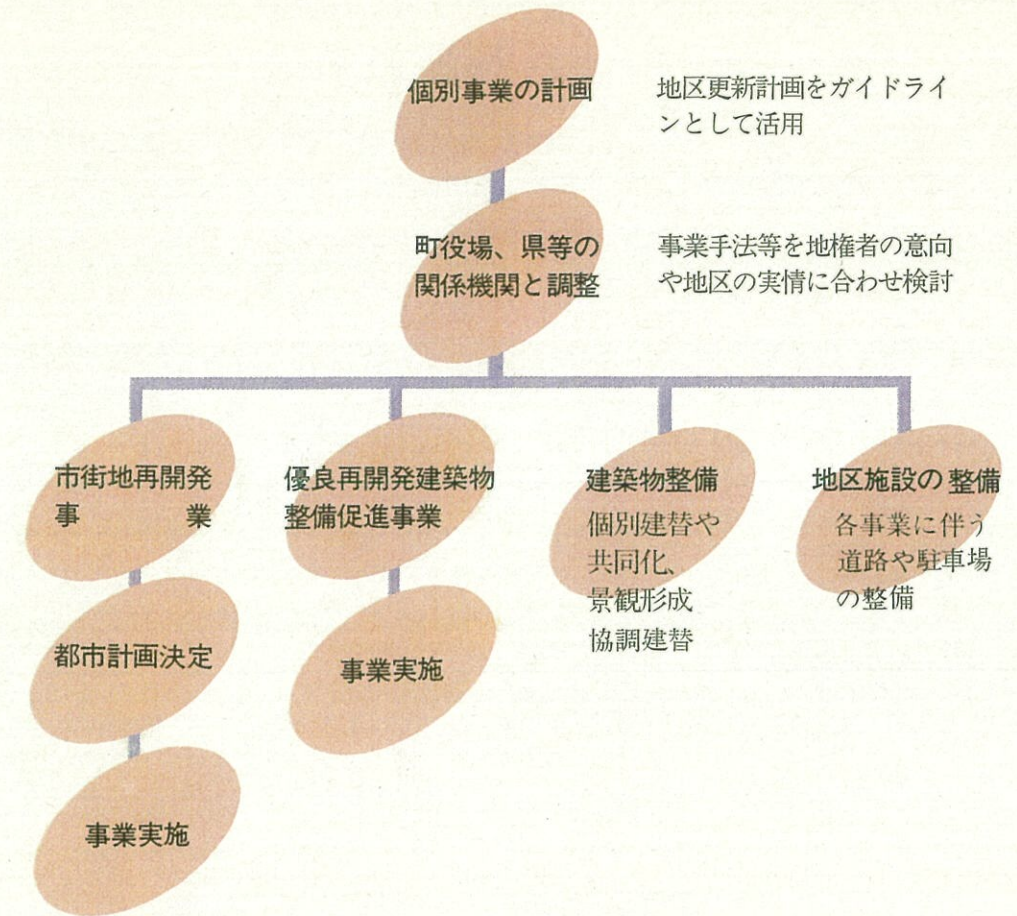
個別事業の計画

地区更新計画をガイドラインとして活用

町役場、県等の関係機関と調整

事業手法等を地権者の意向や地区の実情に合わせ検討

市街地再開発事業

都市計画決定

事業実施

優良再開発建築物整備促進事業

事業実施

建築物整備

個別建替や共同化、景観形成協調建替

地区施設の 整備

各事業に伴う道路や駐車場の整備